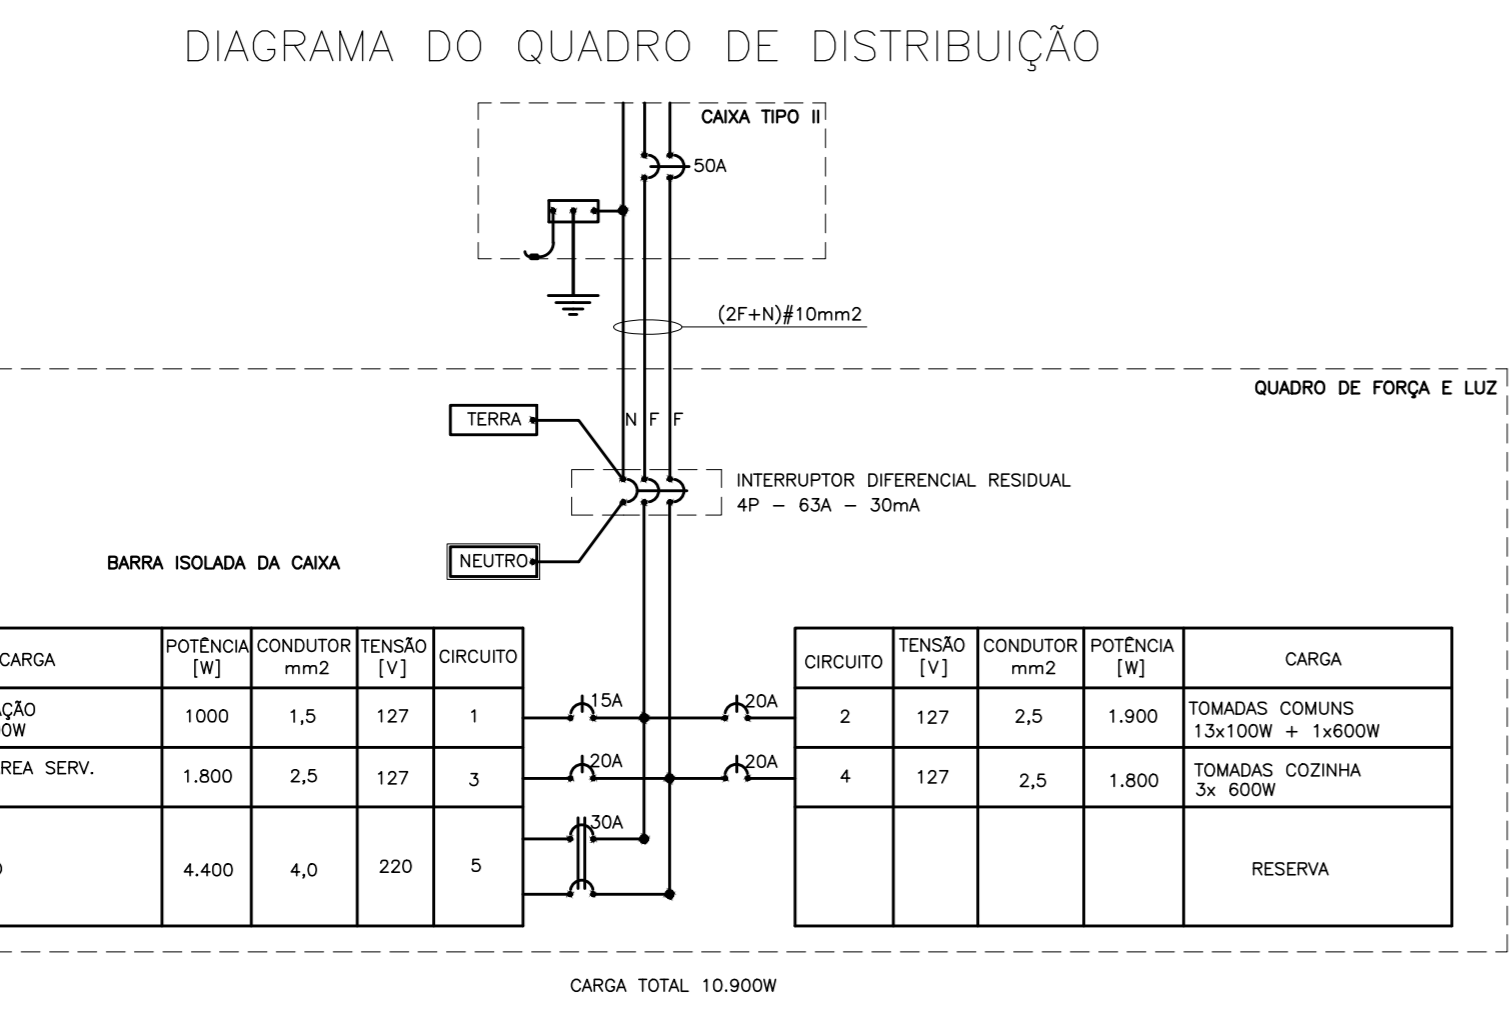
DIAGRAMA DO QUADRO DE DISTRIBUIÇÃO

CAIXA TIPO II

50A

(2F+N)#10mm2

QUADRO DE FORÇA E LUZ

TERRA

N F F

INTERRUPTOR DIFERENCIAL RESIDUAL
4P – 63A – 30mA

BARRA ISOLADA DA CAIXA

NEUTRO

| CARGA | POTÊNCIA [W] | CONDUTOR mm2 | TENSÃO [V] | CIRCUITO |
|---|---|---|---|---|
| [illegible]AÇÃO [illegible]0W | 1000 | 1,5 | 127 | 1 |
| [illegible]REA SERV. | 1.800 | 2,5 | 127 | 3 |
| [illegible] | 4.400 | 4,0 | 220 | 5 |

15A
20A
30A
20A
20A

| CIRCUITO | TENSÃO [V] | CONDUTOR mm2 | POTÊNCIA [W] | CARGA |
|---|---|---|---|---|
| 2 | 127 | 2,5 | 1.900 | TOMADAS COMUNS 13x100W + 1x600W |
| 4 | 127 | 2,5 | 1.800 | TOMADAS COZINHA 3x 600W |
| | | | | RESERVA |

CARGA TOTAL 10.900W